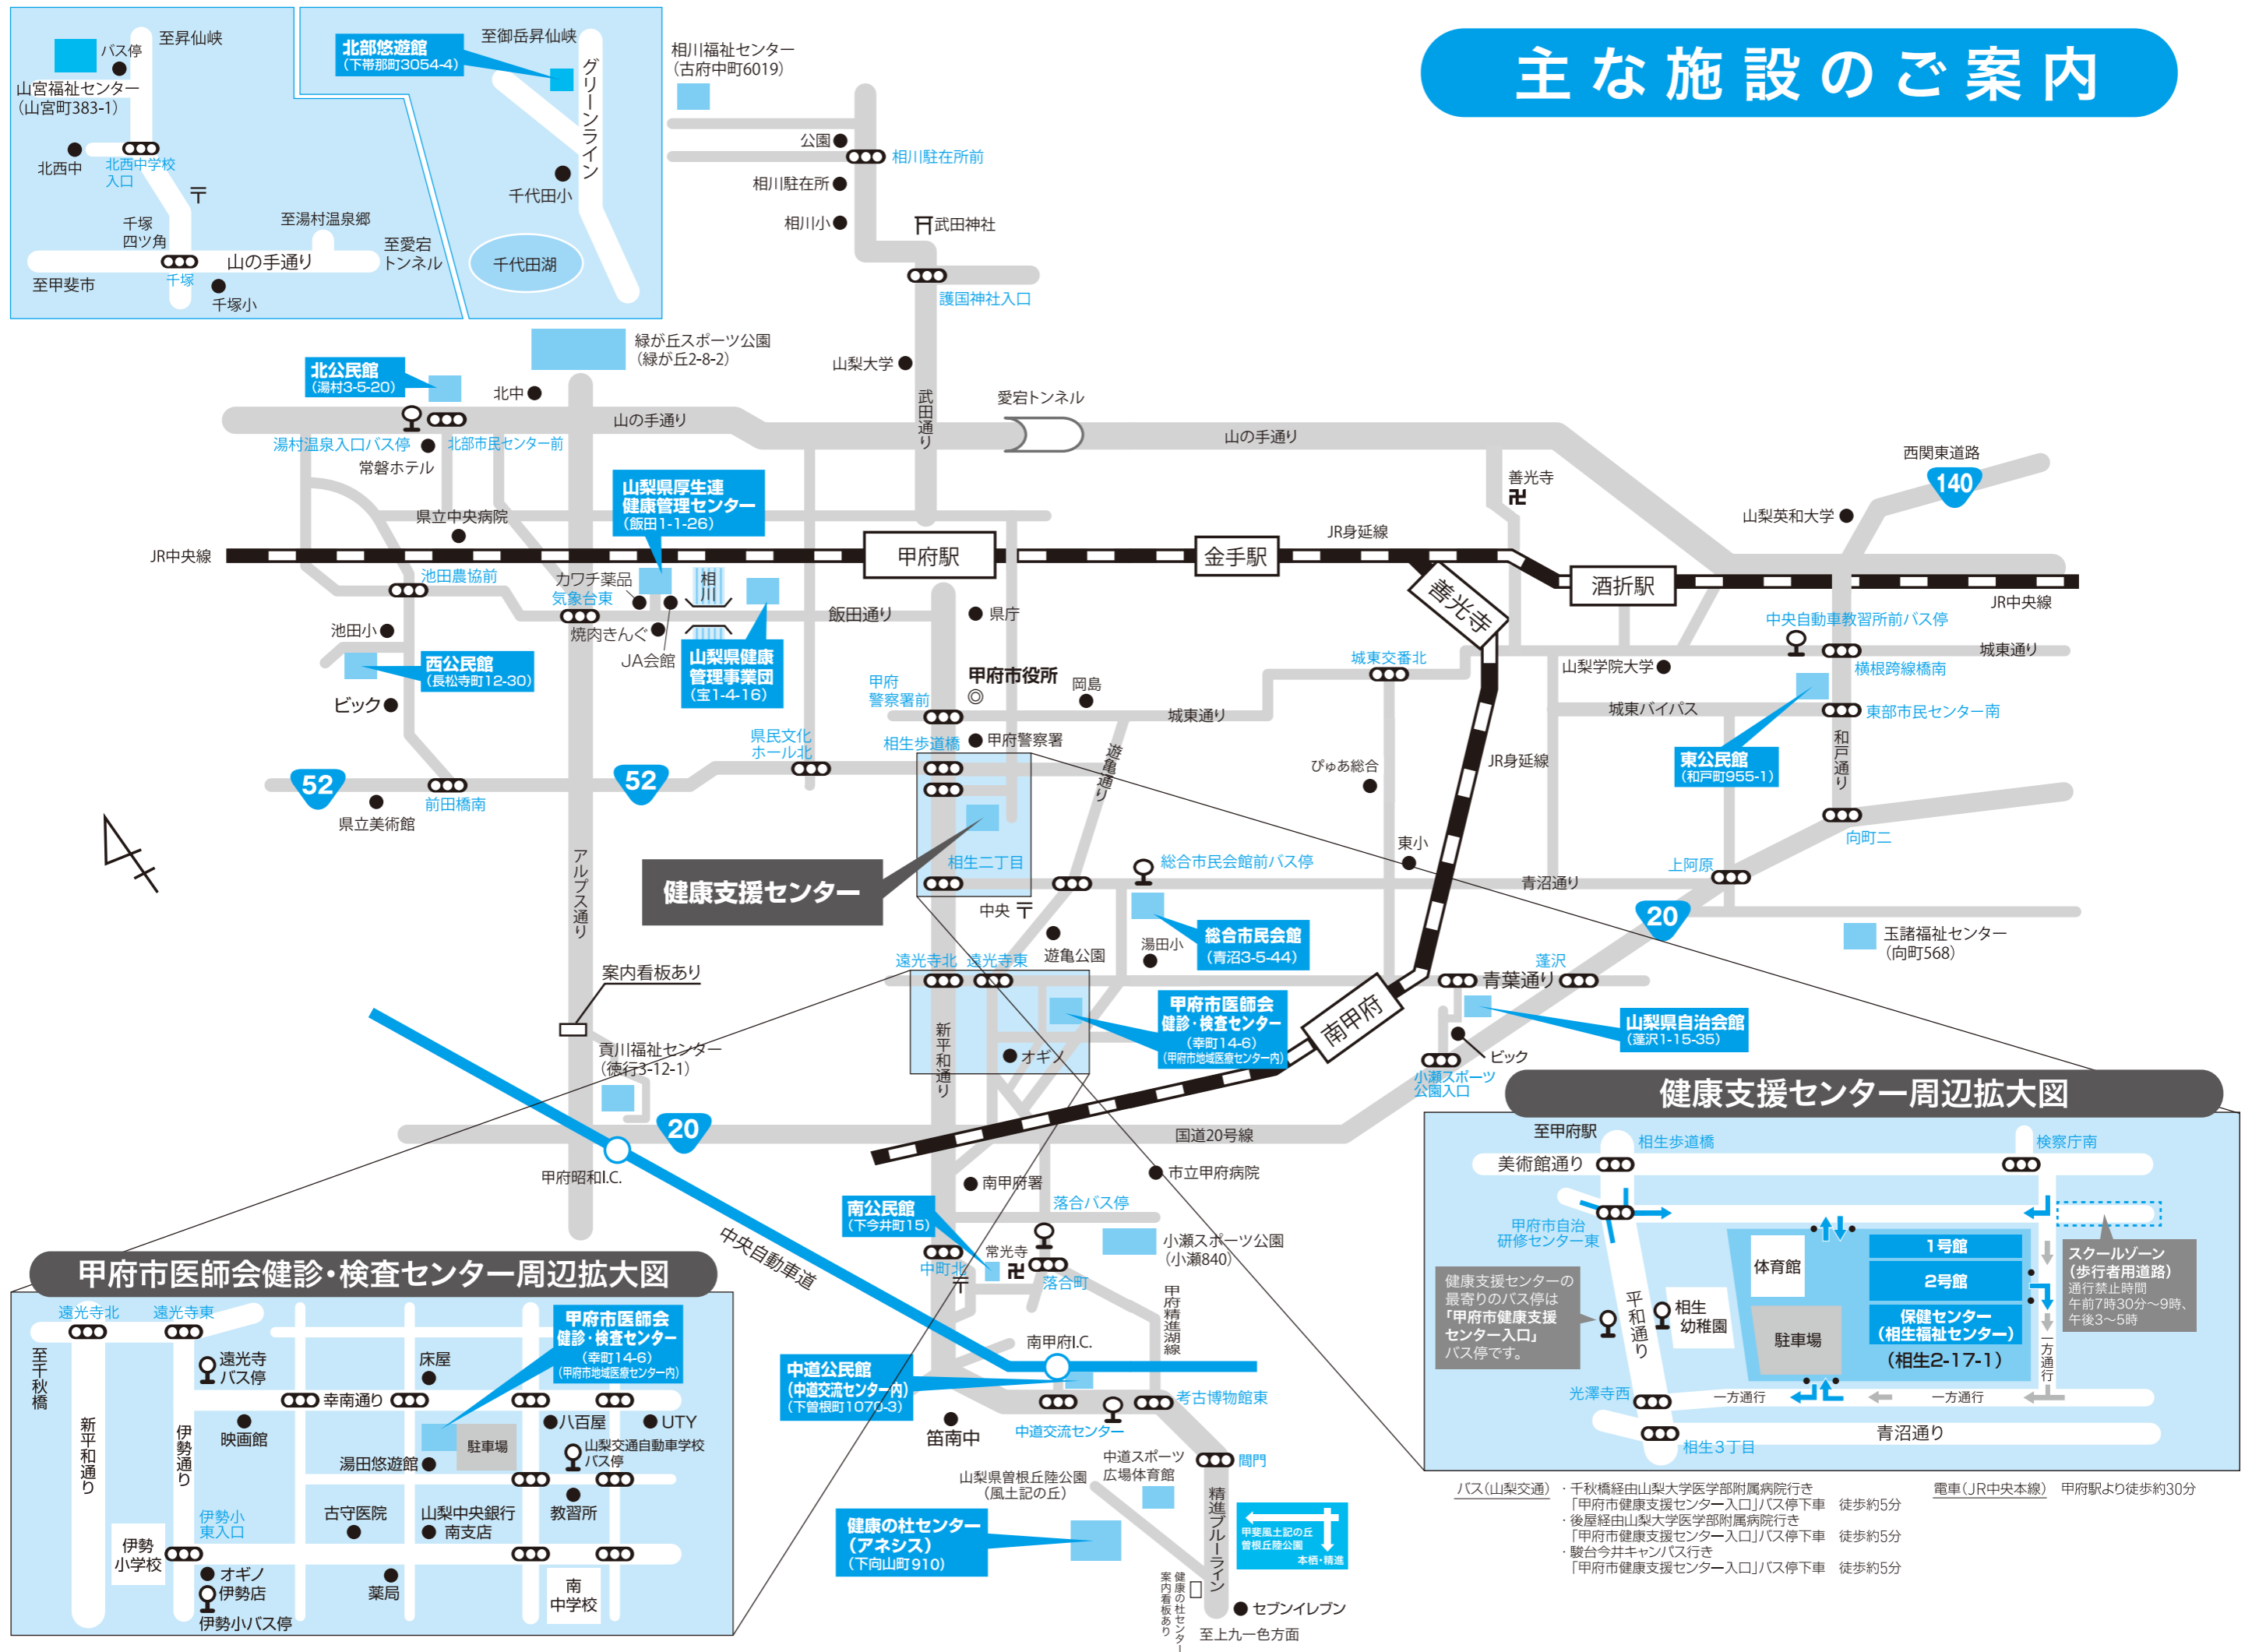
主な施設のご案内

至昇仙峡
バス停
山宮福祉センター
（山宮町383-1）
北西中
北西中学校入口
千塚四ツ角
至湯村温泉郷
至愛宕トンネル
山の手通り
千塚
至甲斐市
千塚小

北部悠遊館
（下帯那町3054-4）
至御岳昇仙峡
グリーンライン
千代田小
千代田湖

相川福祉センター
（古府中町6019）
公園
相川駐在所前
相川駐在所
相川小
武田神社
護国神社入口
緑が丘スポーツ公園
（緑が丘2-8-2）
山梨大学
北公民館
（湯村3-5-20）
北中
山の手通り
湯村温泉入口バス停
北部市民センター前
常磐ホテル
武田通り
愛宕トンネル
山の手通り
善光寺
西関東道路
140
山梨英和大学
県立中央病院
山梨県厚生連
健康管理センター
（飯田1-1-26）
JR中央線
甲府駅
金手駅
JR身延線
善光寺
酒折駅
JR中央線
池田農協前
カワチ薬品
気象台東
相川
飯田通り
県庁
中央自動車教習所前バス停
池田小
焼肉きんぐ
JA会館
山梨県健康管理事業団
（宝1-4-16）
西公民館
（長松寺町12-30）
甲府警察署前
甲府市役所
岡島
城東交番北
城東通り
山梨学院大学
横根跨線橋南
城東通り
城東バイパス
東部市民センター南
ビック
県民文化ホール北
相生歩道橋
甲府警察署
遊亀通り
ぴゅあ総合
JR身延線
東公民館
（和戸町955-1）
和戸通り
52
52
前田橋南
県立美術館
向町二
健康支援センター
相生二丁目
総合市民会館前バス停
東小
上阿原
青沼通り
中央
アルプス通り
遊亀公園
湯田小
総合市民会館
（青沼3-5-44）
20
玉諸福祉センター
（向町568）
案内看板あり
遠光寺北
遠光寺東
蓬沢
青葉通り
甲府市医師会
健診・検査センター
（幸町14-6）
（甲府市地域医療センター内）
南甲府
山梨県自治会館
（蓬沢1-15-35）
貢川福祉センター
（徳行3-12-1）
新平和通り
オギノ
ビック
小瀬スポーツ公園入口
健康支援センター周辺拡大図
20
国道20号線
甲府昭和I.C.
南甲府署
市立甲府病院
落合バス停
南公民館
（下今井町15）
常光寺
中町北
落合町
小瀬スポーツ公園
（小瀬840）
中央自動車道
甲府精進湖線
南甲府I.C.
中道公民館
（中道交流センター内）
（下曽根町1070-3）
笛南中
中道交流センター
考古博物館東
山梨県曽根丘陵公園
（風土記の丘）
中道スポーツ広場体育館
間門
精進ブルーライン
健康の杜センター
（アネシス）
（下向山町910）
甲斐風土記の丘
曽根丘陵公園
本栖・精進
健康の杜センター
案内看板あり
セブンイレブン
至上九一色方面

至甲府駅
相生歩道橋
検察庁南
美術館通り
甲府市自治研修センター東
体育館
1号館
2号館
保健センター
（相生福祉センター）
（相生2-17-1）
スクールゾーン
（歩行者用道路）
通行禁止時間
午前7時30分～9時、
午後3～5時
健康支援センターの最寄りのバス停は「甲府市健康支援センター入口」バス停です。
平和通り
相生幼稚園
駐車場
一方通行
光澤寺西
一方通行
一方通行
相生3丁目
青沼通り

バス（山梨交通）
・千秋橋経由山梨大学医学部附属病院行き
「甲府市健康支援センター入口」バス停下車　徒歩約5分
・後屋経由山梨大学医学部附属病院行き
「甲府市健康支援センター入口」バス停下車　徒歩約5分
・駿台今井キャンパス行き
「甲府市健康支援センター入口」バス停下車　徒歩約5分
電車（JR中央本線）　甲府駅より徒歩約30分

甲府市医師会健診・検査センター周辺拡大図
遠光寺北
遠光寺東
至千秋橋
新平和通り
遠光寺バス停
床屋
甲府市医師会
健診・検査センター
（幸町14-6）
（甲府市地域医療センター内）
幸南通り
映画館
伊勢通り
八百屋
UTY
駐車場
山梨交通自動車学校バス停
湯田悠遊館
伊勢小東入口
古守医院
山梨中央銀行南支店
教習所
伊勢小学校
オギノ
伊勢店
薬局
南中学校
伊勢小バス停